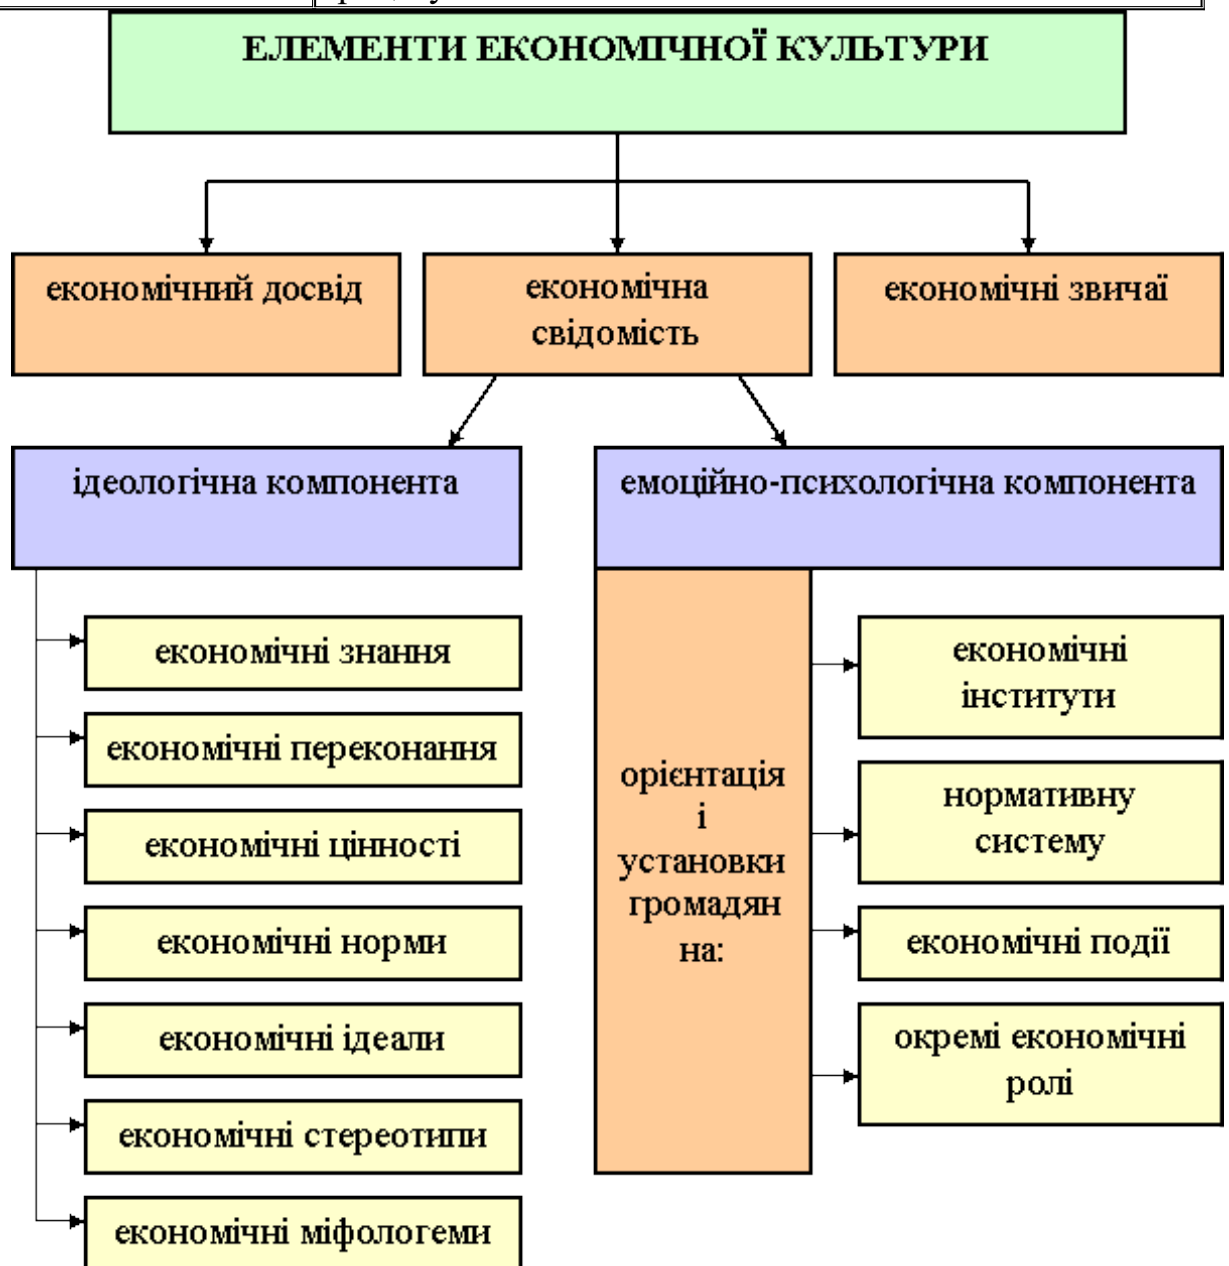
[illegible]

ЕЛЕМЕНТИ ЕКОНОМІЧНОЇ КУЛЬТУРИ

економічний досвід

економічна свідомість

економічні звичаї

ідеологічна компонента

емоційно-психологічна компонента

економічні знання

економічні переконання

економічні цінності

економічні норми

економічні ідеали

економічні стереотипи

економічні міфологеми

орієнтація і установки громадян на:

економічні інститути

нормативну систему

економічні події

окремі економічні ролі